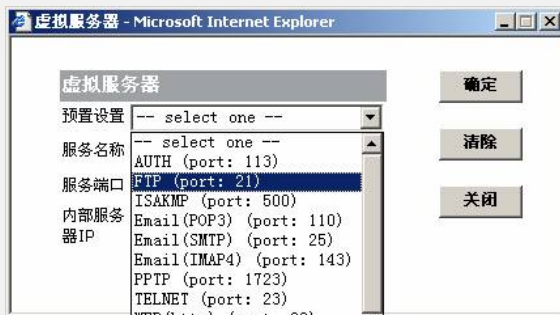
虚拟服务器 - Microsoft Internet Explorer

虚拟服务器

预置设置 -- select one --

服务名称

服务端口

内部服务器IP

-- select one --
AUTH (port: 113)
FTP (port: 21)
ISAKMP (port: 500)
Email(POP3) (port: 110)
Email(SMTP) (port: 25)
Email(IMAP4) (port: 143)
PPTP (port: 1723)
TELNET (port: 23)
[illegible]

确定

清除

关闭